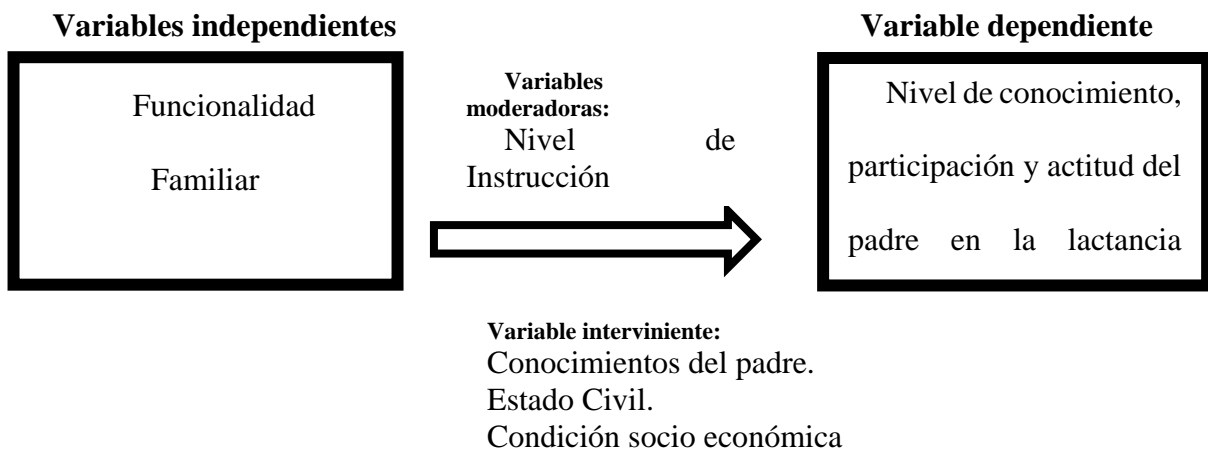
**Variables independientes**

Funcionalidad

Familiar

**Variables moderadoras:**
Nivel de Instrucción

**Variable dependiente**

Nivel de conocimiento, participación y actitud del padre en la lactancia

**Variable interviniente:**
Conocimientos del padre.
Estado Civil.
Condición socio económica